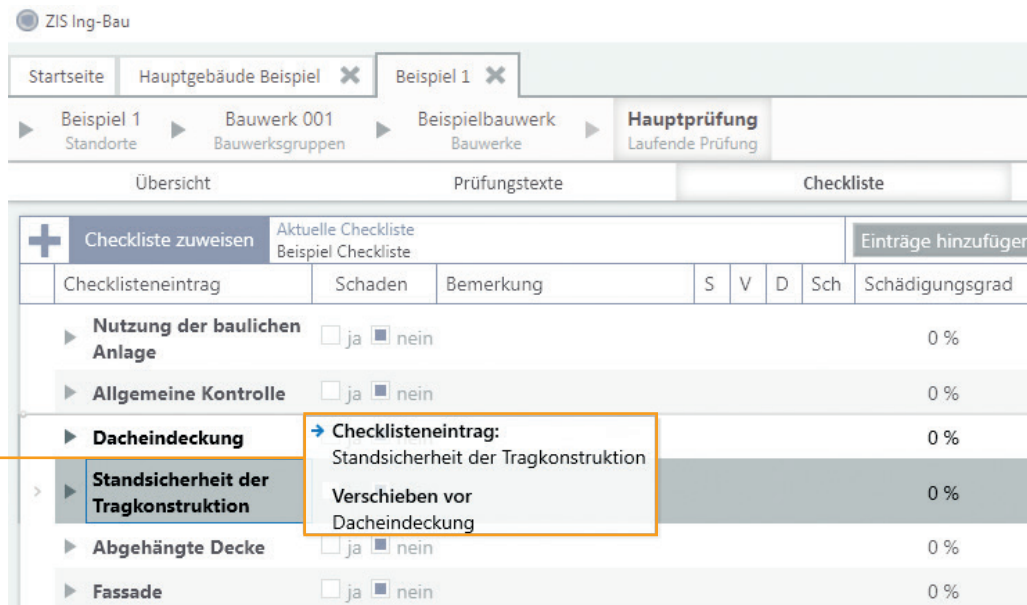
ZIS Ing-Bau

Startseite | Hauptgebäude Beispiel | Beispiel 1

Beispiel 1 Standorte | Bauwerk 001 Bauwerksgruppen | Beispielbauwerk Bauwerke | Hauptprüfung Laufende Prüfung

Übersicht | Prüfungstexte | Checkliste

Checkliste zuweisen | Aktuelle Checkliste Beispiel Checkliste | Einträge hinzufüger

| Checklisteneintrag | Schaden | Bemerkung | S | V | D | Sch | Schädigungsgrad |
|---|---|---|---|---|---|---|---|
| Nutzung der baulichen Anlage | ja nein | | | | | | 0 % |
| Allgemeine Kontrolle | ja nein | | | | | | 0 % |
| Dacheindeckung | | | | | | | 0 % |
| Standsicherheit der Tragkonstruktion | | | | | | | 0 % |
| Abgehängte Decke | ja nein | | | | | | 0 % |
| Fassade | ja nein | | | | | | 0 % |

→ Checklisteneintrag: Standsicherheit der Tragkonstruktion

Verschieben vor Dacheindeckung